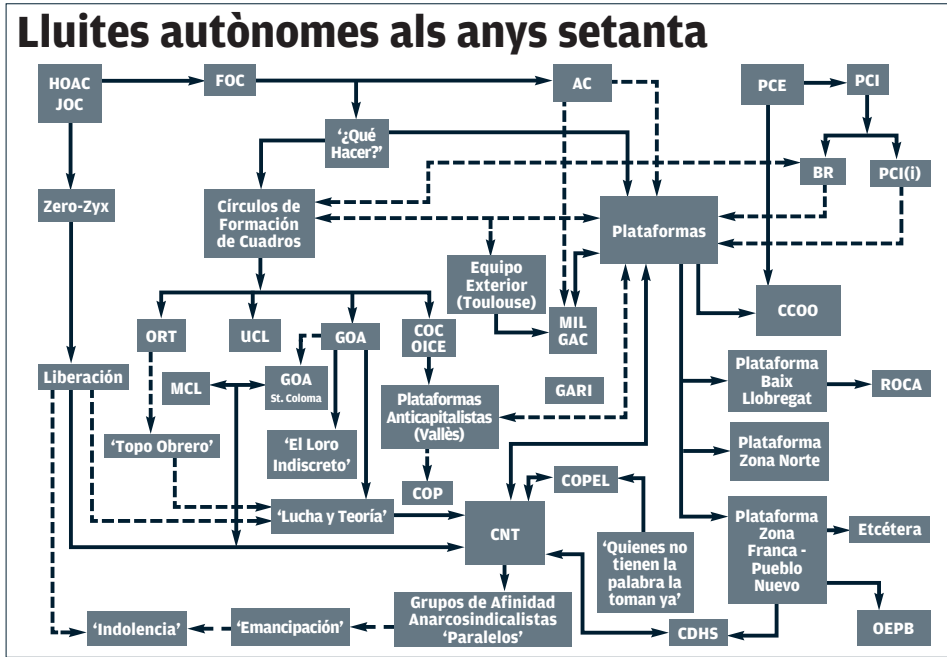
Lluites autònomes als anys setanta

HOAC JOC

FOC

AC

PCE

PCI

'¿Qué Hacer?'

BR

PCI(i)

Zero-Zyx

Círculos de Formación de Cuadros

Plataformas

Equipo Exterior (Toulouse)

MIL GAC

CCOO

ORT

UCL

GOA

COC OICE

Liberación

MCL

GOA St. Coloma

Plataformas Anticapitalistas (Vallès)

GARI

Plataforma Baix Llobregat

ROCA

'Topo Obrero'

'El Loro Indiscreto'

Plataforma Zona Norte

COP

COPEL

'Lucha y Teoría'

CNT

'Quienes no tienen la palabra la toman ya'

Plataforma Zona Franca - Pueblo Nuevo

Etcétera

Grupos de Afinidad Anarcosindicalistas 'Paralelos'

'Indolencia'

'Emancipación'

CDHS

OEPB